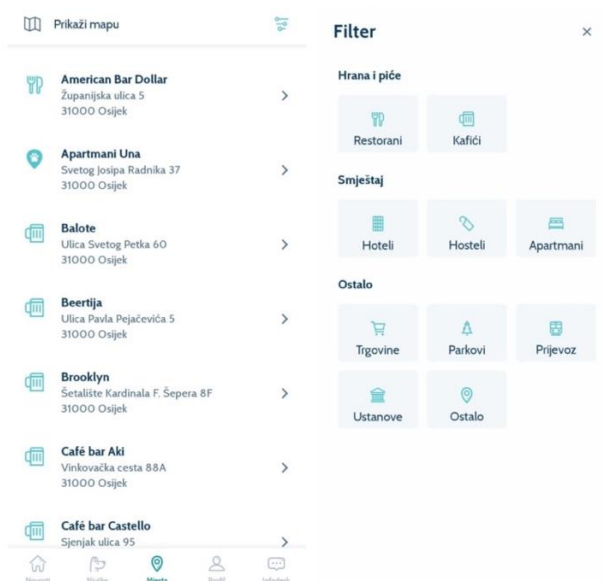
Prikaži mapu

American Bar Dollar
Županijska ulica 5
31000 Osijek

Apartmani Una
Svetog Josipa Radnika 37
31000 Osijek

Balote
Ulica Svetog Petka 60
31000 Osijek

Beertija
Ulica Pavla Pejačevića 5
31000 Osijek

Brooklyn
Šetalište Kardinala F. Šepera 8F
31000 Osijek

Café bar Aki
Vinkovačka cesta 88A
31000 Osijek

Café bar Castello
Sjenjak ulica 95

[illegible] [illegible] Mjesta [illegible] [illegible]

Filter

Hrana i piće

Restorani
Kafići

Smještaj

Hoteli
Hosteli
Apartmani

Ostalo

Trgovine
Parkovi
Prijevoz
Ustanove
Ostalo